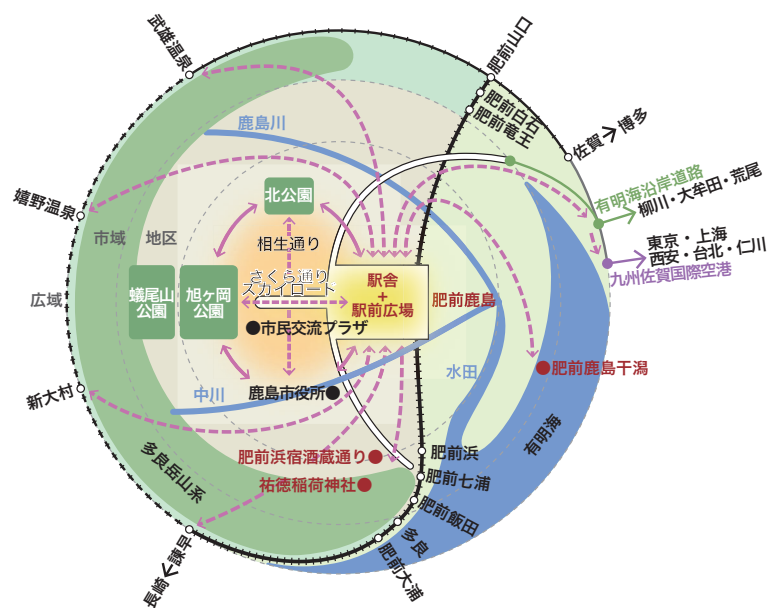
武雄温泉
肥前山口
肥前白石
肥前竜王
佐賀 → 博多
鹿島川
嬉野温泉
有明海沿岸道路
柳川・大牟田・荒尾
市域
地区
北公園
東京・上海
西安・台北・仁川
九州佐賀国際空港
相生通り
広域
さくら通り
スカイロード
駅舎
+
駅前広場
蟻尾山公園
旭ヶ岡公園
肥前鹿島
●市民交流プラザ
水田
肥前鹿島干潟
中川
新大村
鹿島市役所
有明海
肥前浜宿酒蔵通り
肥前浜
多良岳山系
祐徳稲荷神社
肥前七浦
肥前飯田
多良
肥前大浦
長崎 < 諫早